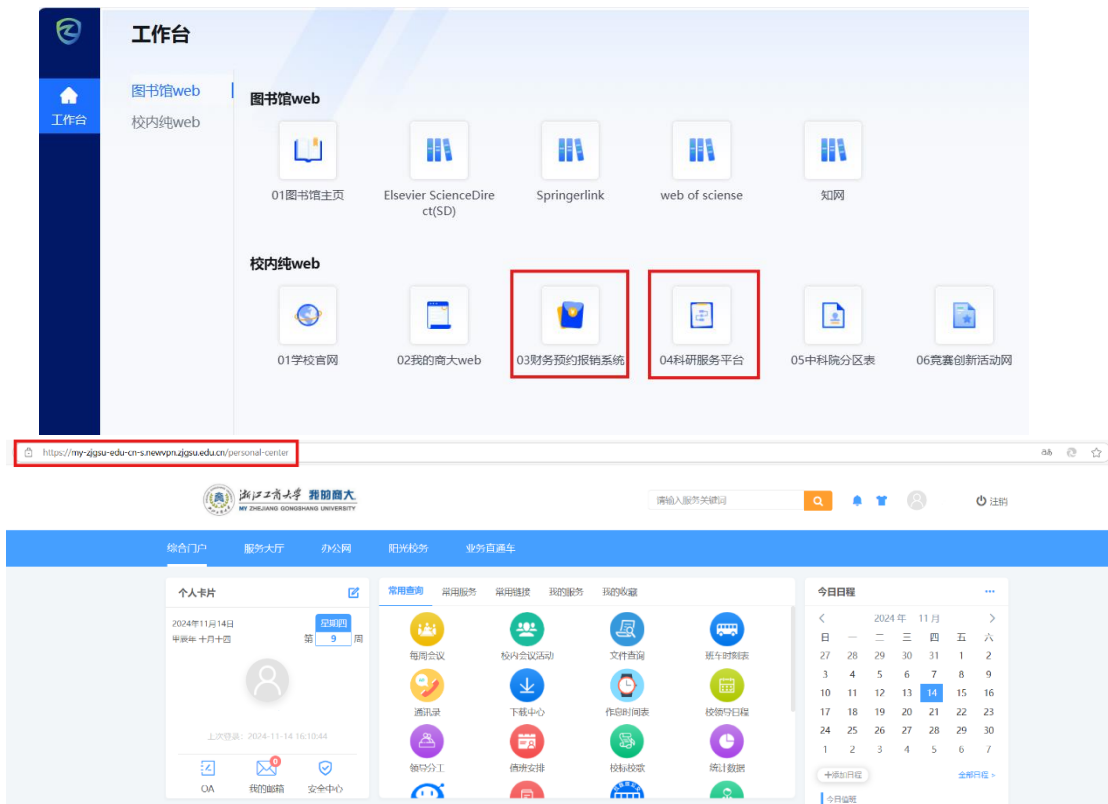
工作台

工作台

图书馆web
校内纯web

图书馆web

01图书馆主页
Elsevier ScienceDirect(SD)
Springerlink
web of sciense
知网

校内纯web

01学校官网
02我的商大web
03财务预约报销系统
04科研服务平台
05中科院分区表
06竞赛创新活动网

https://my-zjgsu-edu-cn-s.newvpn.zjgsu.edu.cn/personal-center

浙江工商大学 我的商大
MY ZHEJIANG GONGSHANG UNIVERSITY

请输入服务关键词

注销

综合门户 服务大厅 办公网 阳光校务 业务直通车

个人卡片

2024年11月14日
甲辰年 十月十四
星期四
第 9 周

上次登录：2024-11-14 16:10:44

OA 我的邮箱 安全中心

常用查询 常用服务 常用链接 我的服务 我的收藏

每周会议 校内会议活动 文件查询 班车时刻表
通讯录 下载中心 作息时间表 校领导日程
领导分工 值班安排 校标校歌 统计数据

今日日程

2024年 11月

| 日 | 一 | 二 | 三 | 四 | 五 | 六 |
|---|---|---|---|---|---|---|
| 27 | 28 | 29 | 30 | 31 | 1 | 2 |
| 3 | 4 | 5 | 6 | 7 | 8 | 9 |
| 10 | 11 | 12 | 13 | 14 | 15 | 16 |
| 17 | 18 | 19 | 20 | 21 | 22 | 23 |
| 24 | 25 | 26 | 27 | 28 | 29 | 30 |
| 1 | 2 | 3 | 4 | 5 | 6 | 7 |

+添加日程
全部日程 >
今日提醒